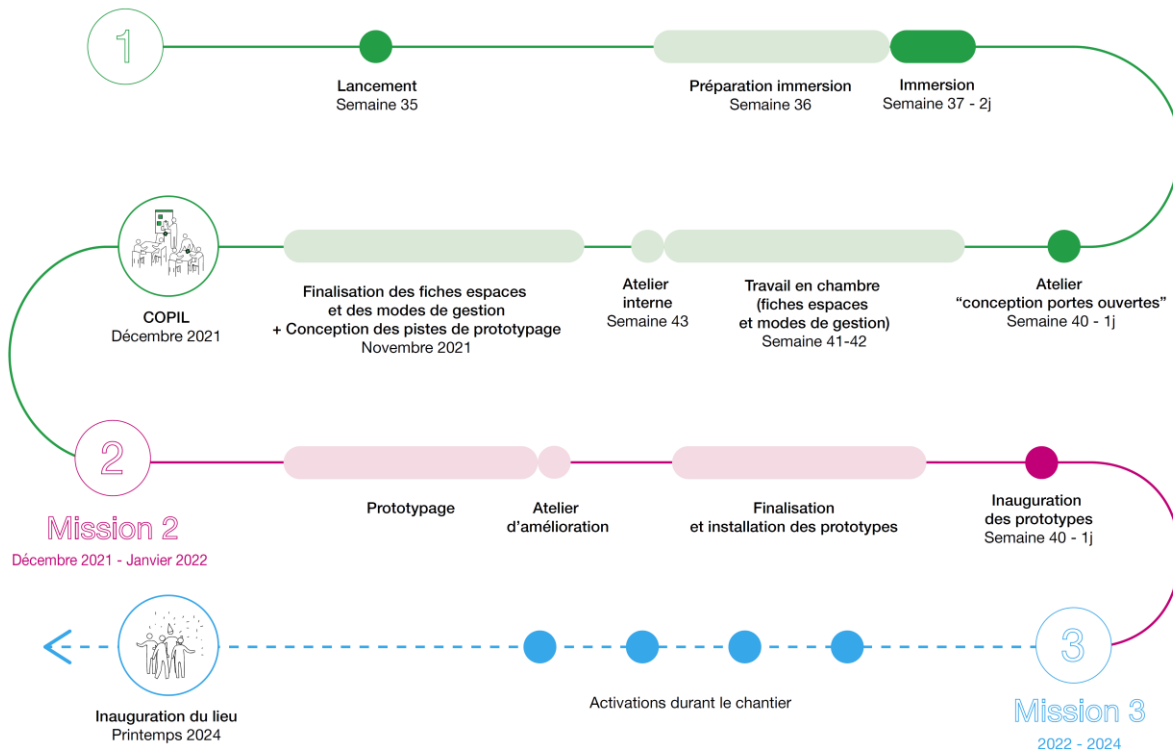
1

Lancement
Semaine 35

Préparation immersion
Semaine 36

Immersion
Semaine 37 - 2j

Atelier
"conception portes ouvertes"
Semaine 40 - 1j

Travail en chambre
(fiches espaces
et modes de gestion)
Semaine 41-42

Atelier
interne
Semaine 43

Finalisation des fiches espaces
et des modes de gestion
+ Conception des pistes de prototypage
Novembre 2021

COPIL
Décembre 2021

2

Mission 2
Décembre 2021 - Janvier 2022

Prototypage

Atelier
d'amélioration

Finalisation
et installation des prototypes

Inauguration
des prototypes
Semaine 40 - 1j

3

Mission 3
2022 - 2024

Activations durant le chantier

Inauguration du lieu
Printemps 2024